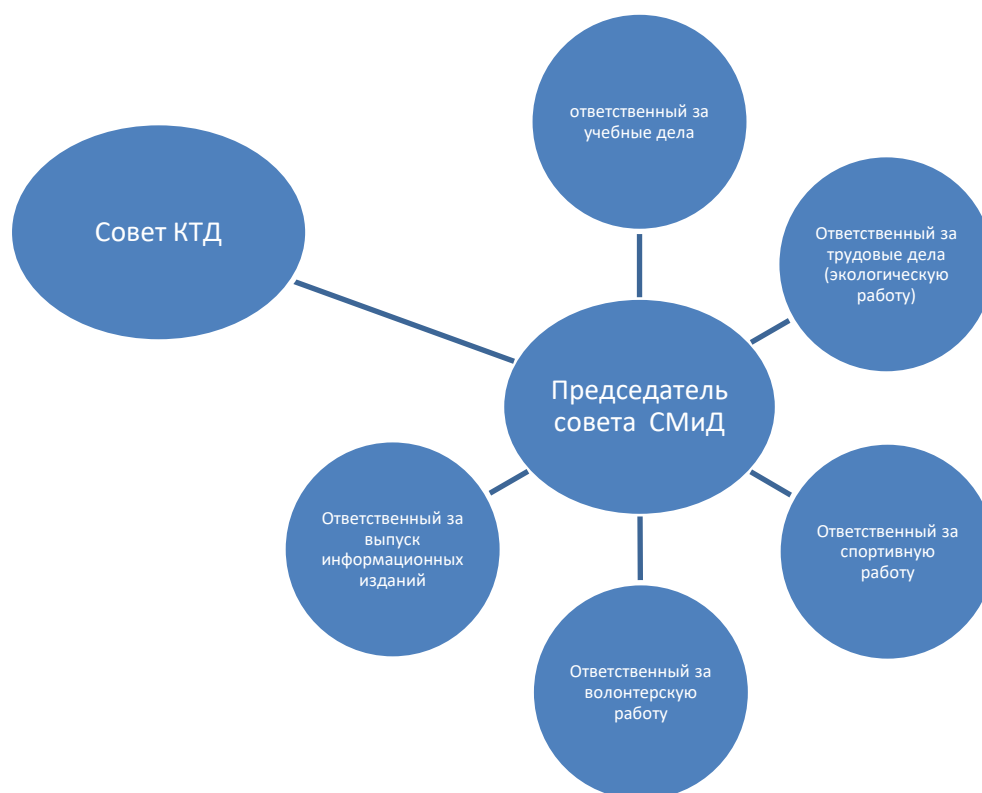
ответственный за учебные дела

Совет КТД

Ответственный за трудовые дела (экологическую работу)

Председатель совета СМиД

Ответственный за выпуск информационных изданий

Ответственный за спортивную работу

Ответственный за волонтерскую работу